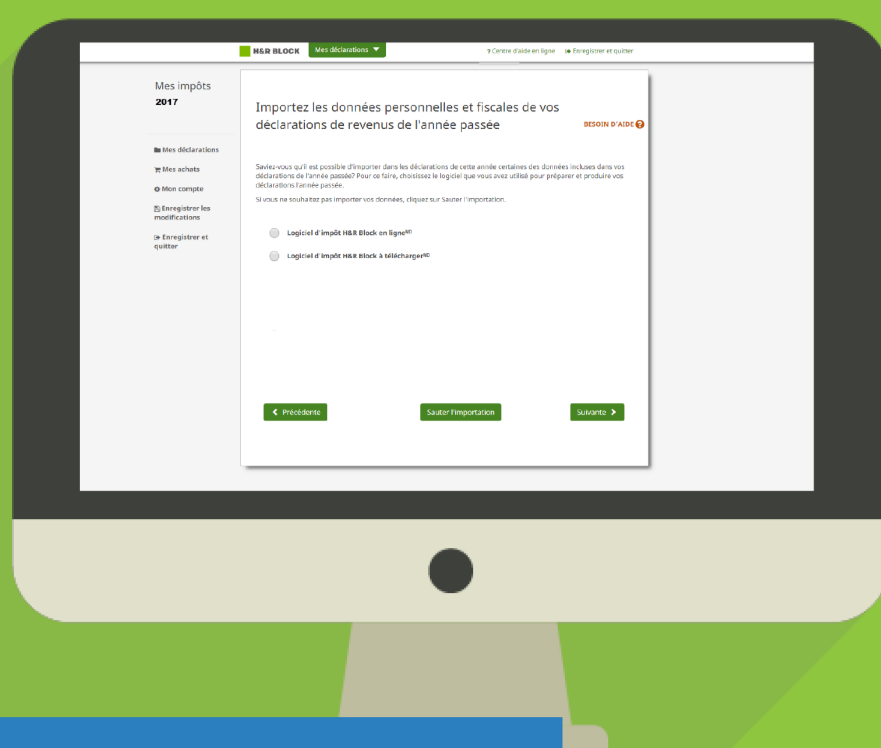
H&R BLOCK Mes déclarations

? Centre d'aide en ligne Enregistrer et quitter

Mes impôts
2017

Mes déclarations
Mes achats
Mon compte
Enregistrer les modifications
Enregistrer et quitter

Importez les données personnelles et fiscales de vos déclarations de revenus de l'année passée

BESOIN D'AIDE ?

Saviez-vous qu'il est possible d'importer dans les déclarations de cette année certaines des données incluses dans vos déclarations de l'année passée? Pour ce faire, choisissez le logiciel que vous avez utilisé pour préparer et produire vos déclarations l'année passée.

Si vous ne souhaitez pas importer vos données, cliquez sur Sauter l'importation.

Logiciel d'impôt H&R Block en ligne$^{MC}$

Logiciel d'impôt H&R Block à télécharger$^{MD}$

Précédente
Sauter l'importation
Suivante